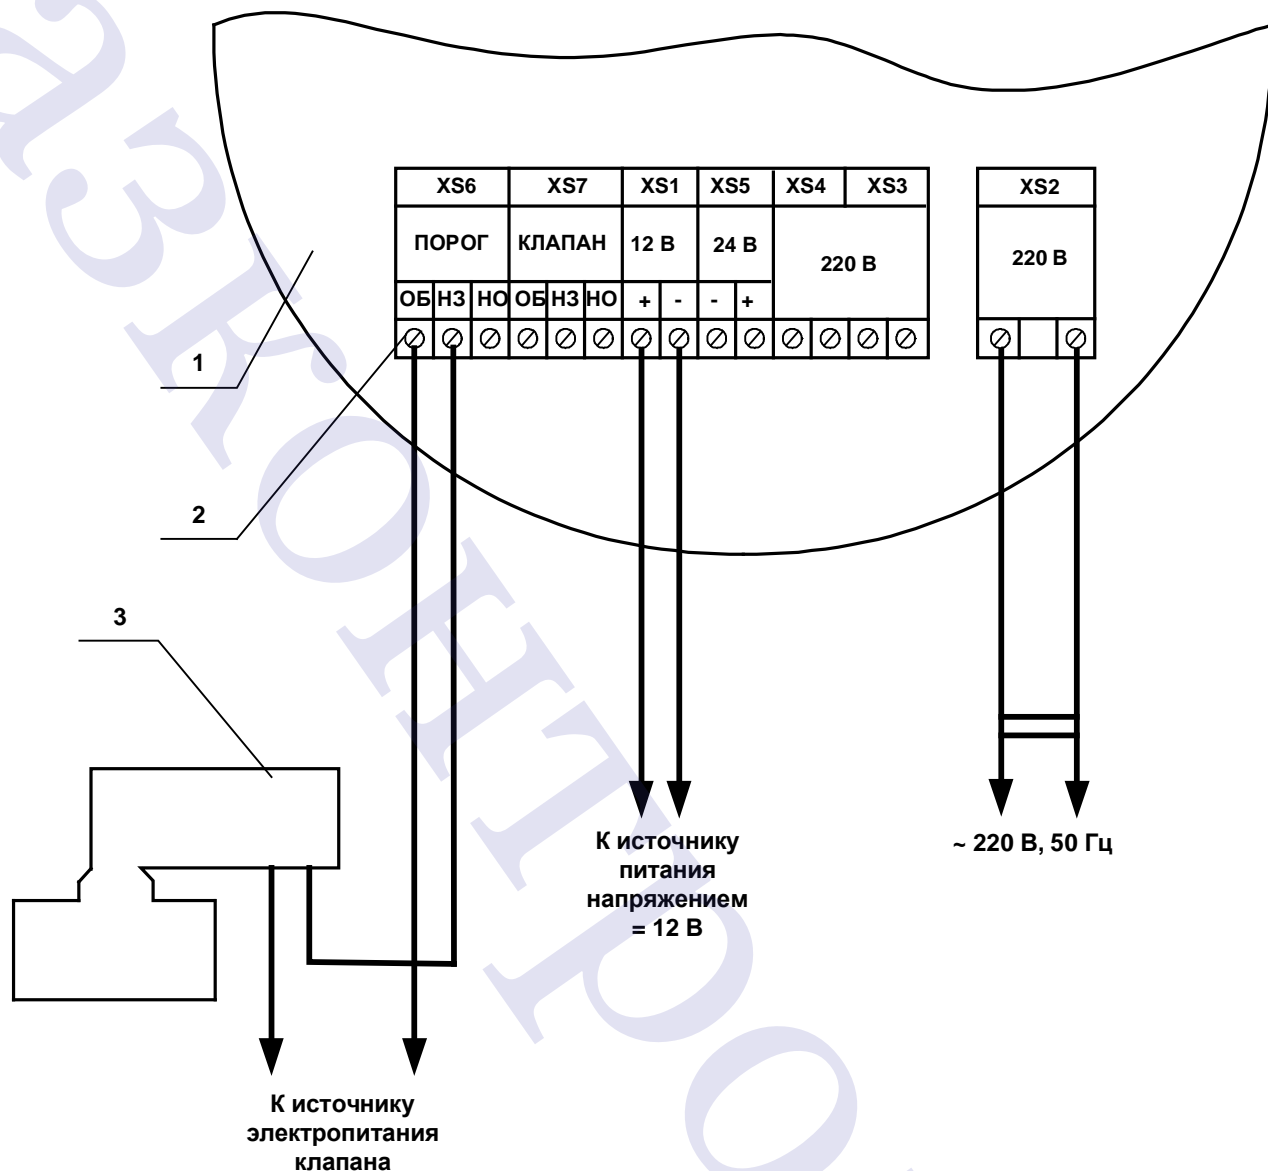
| XS6 | | | XS7 | | | XS1 | | XS5 | | XS4 | | XS3 | |
|---|---|---|---|---|---|---|---|---|---|---|---|---|---|
| ПОРОГ | | | КЛАПАН | | | 12 В | | 24 В | | 220 В | | | |
| ОБ | НЗ | НО | ОБ | НЗ | НО | + | - | - | + | | | | |

| XS2 |
|---|
| 220 В |

1

2

3

К источнику питания напряжением = 12 В

~ 220 В, 50 Гц

К источнику электропитания клапана

азконтроль